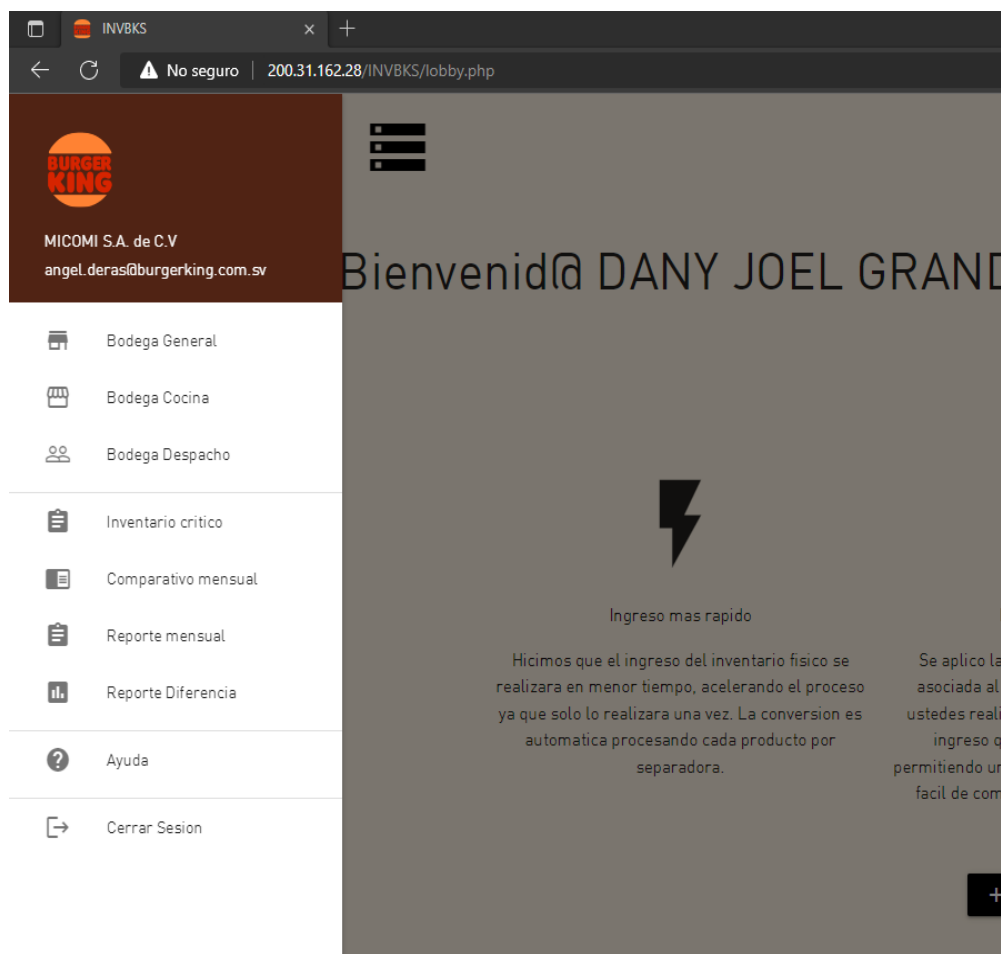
INVBKS

No seguro | 200.31.162.28/INVBKS/lobby.php

BURGER KING

MICOMI S.A. de C.V
angel.deras@burgerking.com.sv

Bodega General

Bodega Cocina

Bodega Despacho

Inventario critico

Comparativo mensual

Reporte mensual

Reporte Diferencia

Ayuda

Cerrar Sesion

Bienvenid@ DANY JOEL GRAND

Ingreso mas rapido

Hicimos que el ingreso del inventario fisico se realizara en menor tiempo, acelerando el proceso ya que solo lo realizara una vez. La conversion es automatica procesando cada producto por separadora.

Se aplico la
asociada al
ustedes reali
ingreso q
permitiendo u
facil de com

+